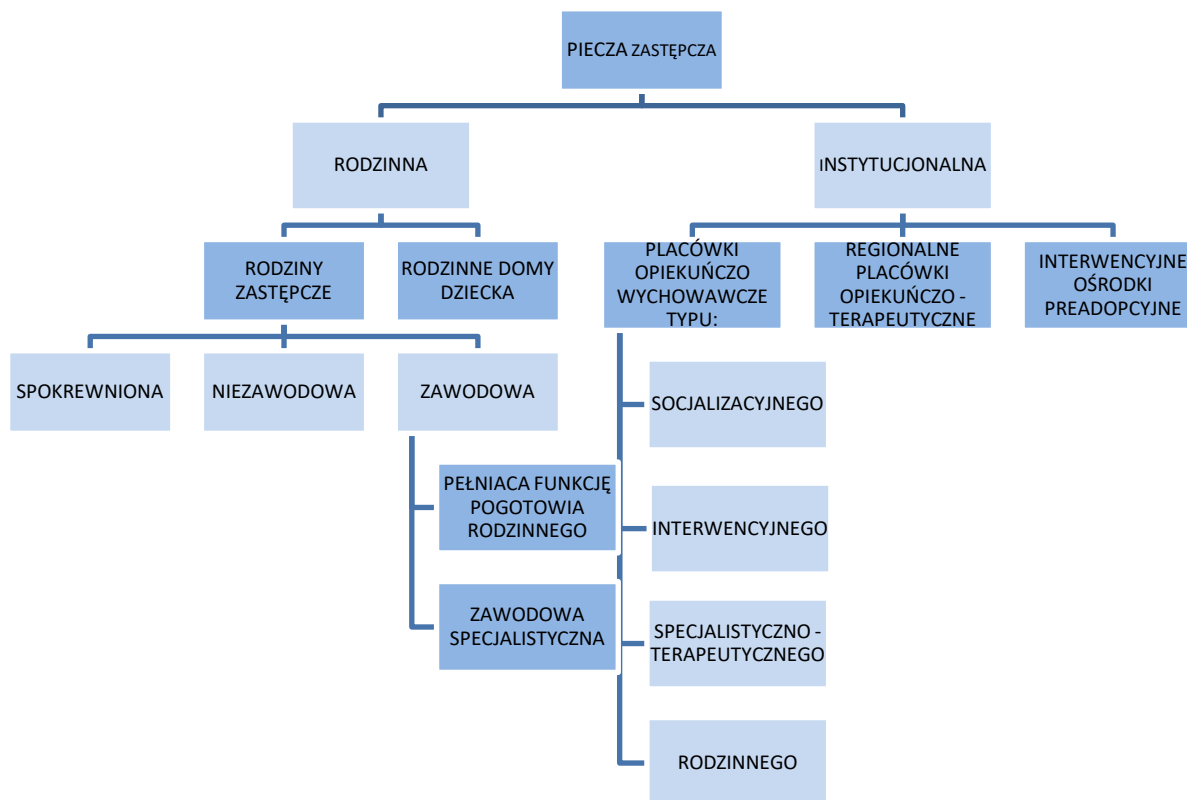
PIECZA ZASTĘPCZA

RODZINNA

INSTYTUCJONALNA

RODZINY ZASTĘPCZE

RODZINNE DOMY DZIECKA

PLACÓWKI OPIEKUŃCZO WYCHOWAWCZE TYPU:

REGIONALNE PLACÓWKI OPIEKUŃCZO - TERAPEUTYCZNE

INTERWENCYJNE OŚRODKI PREADOPCYJNE

SPOKREWNIONA

NIEZAWODOWA

ZAWODOWA

SOCJALIZACYJNEGO

PEŁNIACA FUNKCJĘ POGOTOWIA RODZINNEGO

INTERWENCYJNEGO

ZAWODOWA SPECJALISTYCZNA

SPECJALISTYCZNO - TERAPEUTYCZNEGO

RODZINNEGO